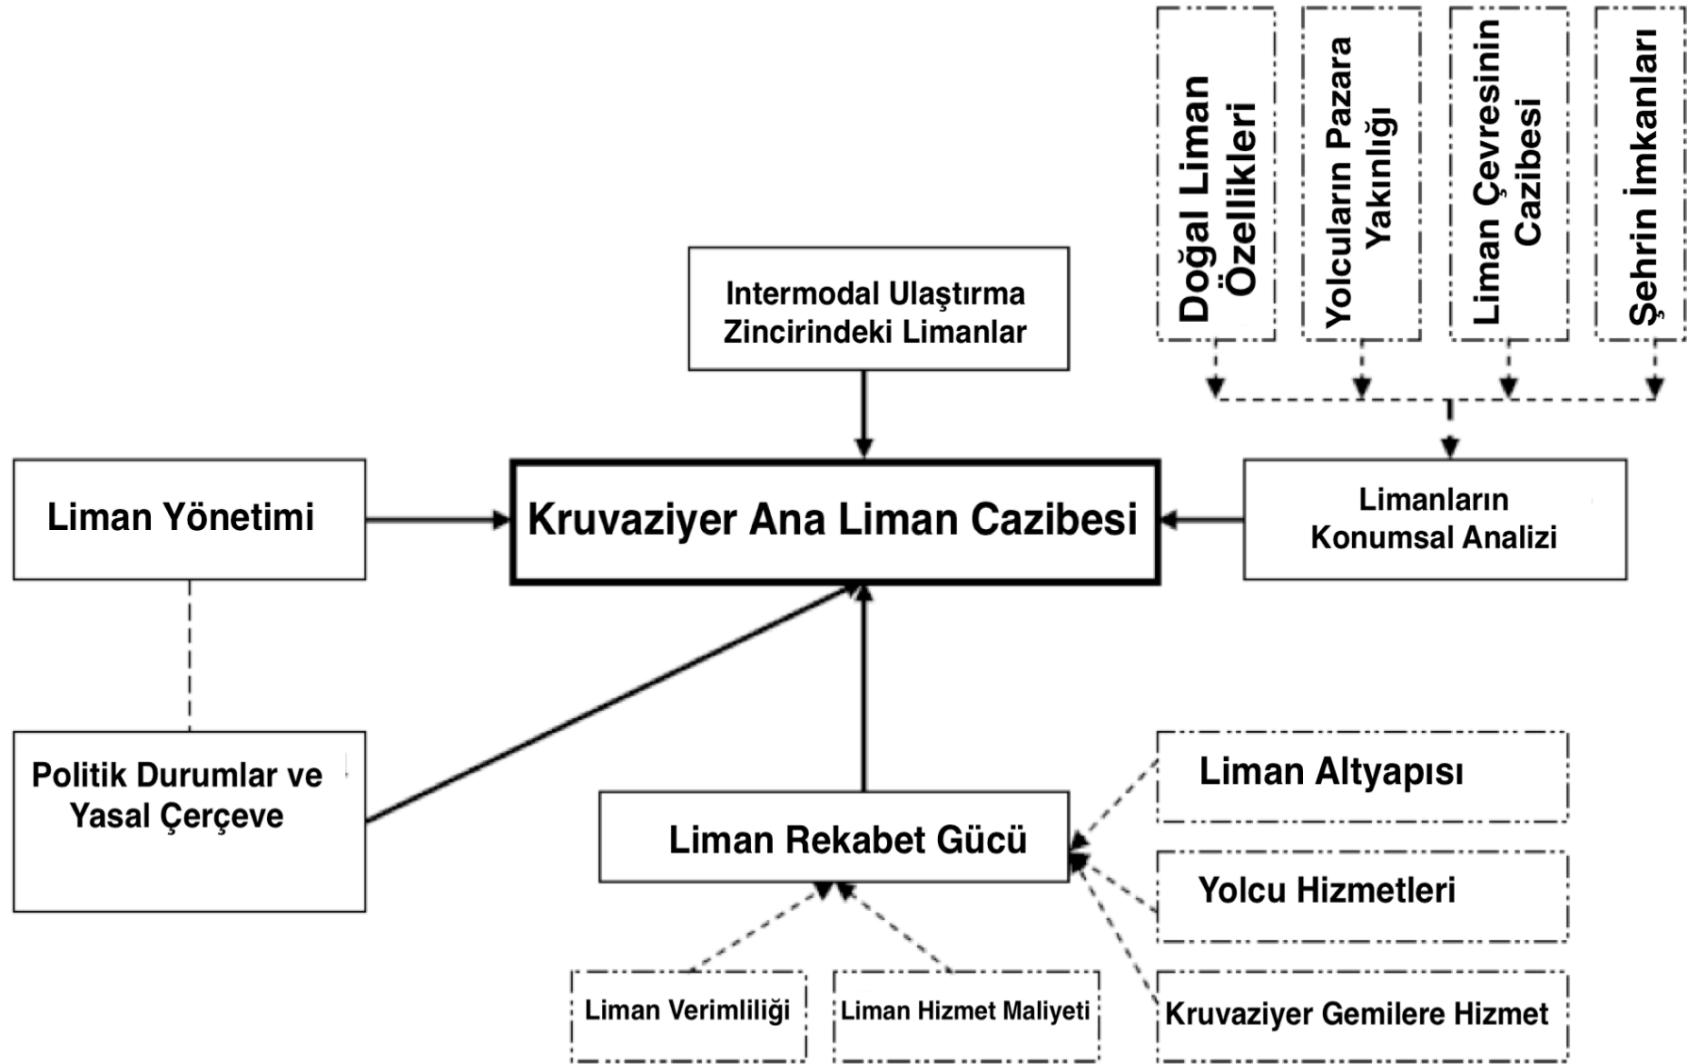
Doğal Liman Özellikleri

Yolcuların Pazara Yakınlığı

Liman Çevresinin Cazibesi

Şehrin İmkanları

Intermodal Ulaştırma Zincirindeki Limanlar

Liman Yönetimi

Kruvaziyer Ana Liman Cazibesi

Limanların Konumsal Analizi

Politik Durumlar ve Yasal Çerçeve

Liman Altyapısı

Liman Rekabet Gücü

Yolcu Hizmetleri

Liman Verimliliği

Liman Hizmet Maliyeti

Kruvaziyer Gemilere Hizmet